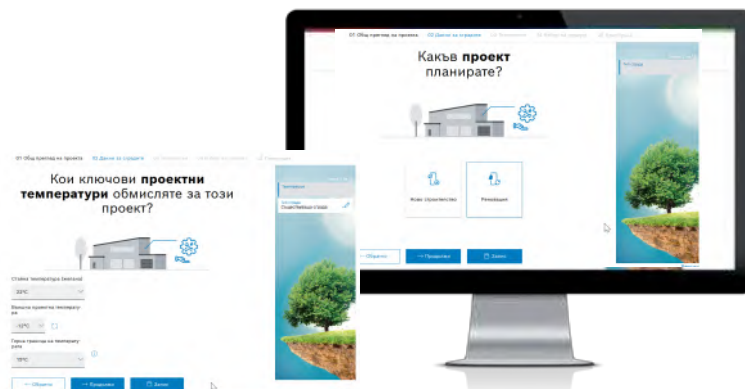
01 Общ преглед на проекта 02 Данни за сградата

Какъв **проект** планирате?

Ново строителство

Реновация

← Обратно

→ Продължи

Запис

01 Общ преглед на проекта 02 Данни за сградата

Кои ключови **проектни температури** обмисляте за този проект?

Стайна температура (зимна)

20°C

Външна проектна температура

-10°C

Горна граница на температурата

55°C

Температура

Тип сграда
Общественени сгради

← Обратно

→ Продължи

Запис